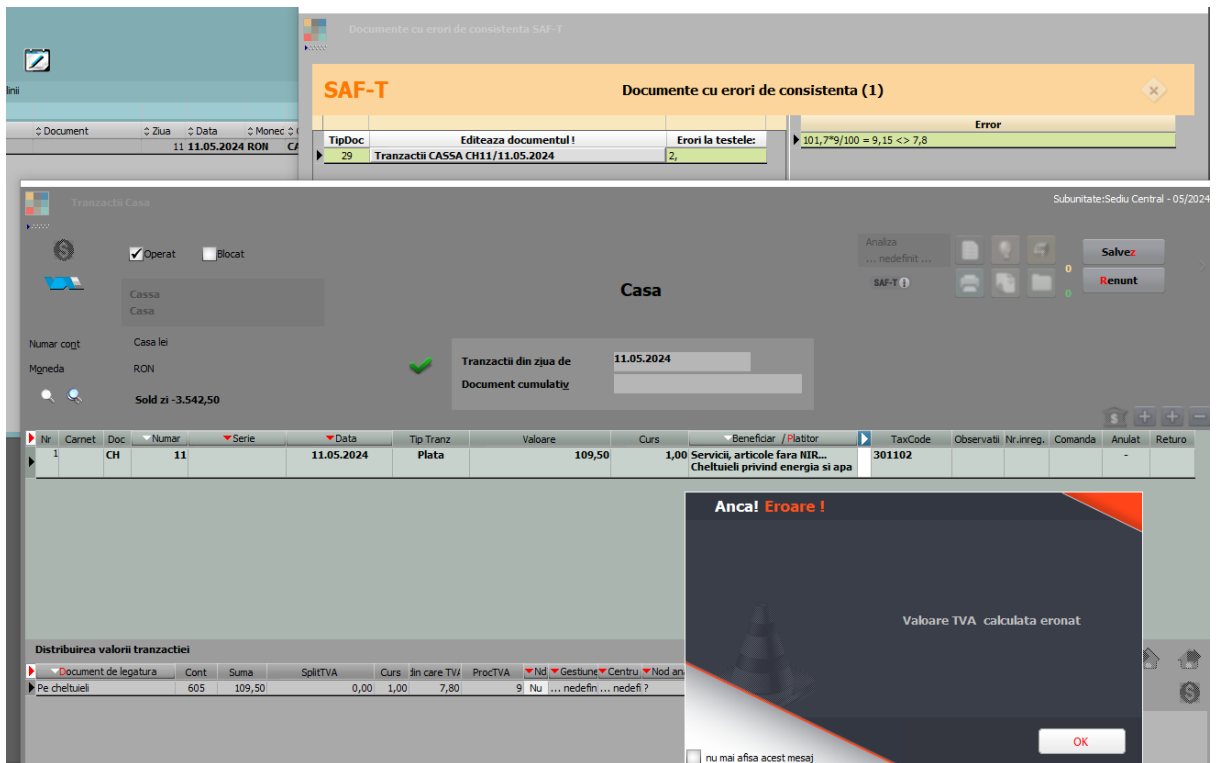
linii

Document | Ziua | Data | Monec
11 11.05.2024 RON CA

Documente cu erori de consistenta SAF-T

SAF-T
Documente cu erori de consistenta (1)

| TipDoc | Editeaza documentul ! | Erori la testele: |
|---|---|---|
| 29 | Tranzactii CASSA CH11/11.05.2024 | 2, |

| Error |
|---|
| 101,7*9/100 = 9,15 <> 7,8 |

Tranzactii Casa
Subunitate:Sediu Central - 05/2024

Operat
Blocat

Cassa
Casa

Casa

Analiza
... nedefinit ...
SAF-T
0
0
Salvez
Renunt

Numar cont Casa lei
Moneda RON
Sold zi -3.542,50

Tranzactii din ziua de 11.05.2024
Document cumulativ

| Nr | Carnet | Doc | Numar | Serie | Data | Tip Tranz | Valoare | Curs | Beneficiar / Platitor | TaxCode | Observatii | Nr.inreg. | Comanda | Anulat | Returo |
|---|---|---|---|---|---|---|---|---|---|---|---|---|---|---|---|
| 1 | | CH | 11 | | 11.05.2024 | Plata | 109,50 | 1,00 | Servicii, articole fara NIR... Cheltuieli privind energia si apa | 301102 | | | | - | |

Distribuirea valorii tranzactiei

| Document de legatura | Cont | Suma | SplitTVA | Curs | din care TVA | ProcTVA | Nd | Gestiune | Centru | Nod an |
|---|---|---|---|---|---|---|---|---|---|---|
| Pe cheltuieli | 605 | 109,50 | 0,00 | 1,00 | 7,80 | 9 | Nu | ... nedefin | ... nedefi | ? |

Anca! Eroare !
Valoare TVA calculata eronat
nu mai afisa acest mesaj
OK